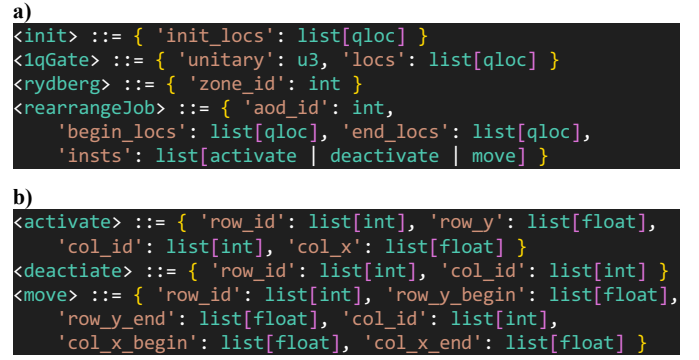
a)

<init> ::= { 'init_locs': list[qloc] }
<1qGate> ::= { 'unitary': u3, 'locs': list[qloc] }
<rydberg> ::= { 'zone_id': int }
<rearrangeJob> ::= { 'aod_id': int,
    'begin_locs': list[qloc], 'end_locs': list[qloc],
    'insts': list[activate | deactivate | move] }

b)

<activate> ::= { 'row_id': list[int], 'row_y': list[float],
    'col_id': list[int], 'col_x': list[float] }
<deactiate> ::= { 'row_id': list[int], 'col_id': list[int] }
<move> ::= { 'row_id': list[int], 'row_y_begin': list[float],
    'row_y_end': list[float], 'col_id': list[int],
    'col_x_begin': list[float], 'col_x_end': list[float] }